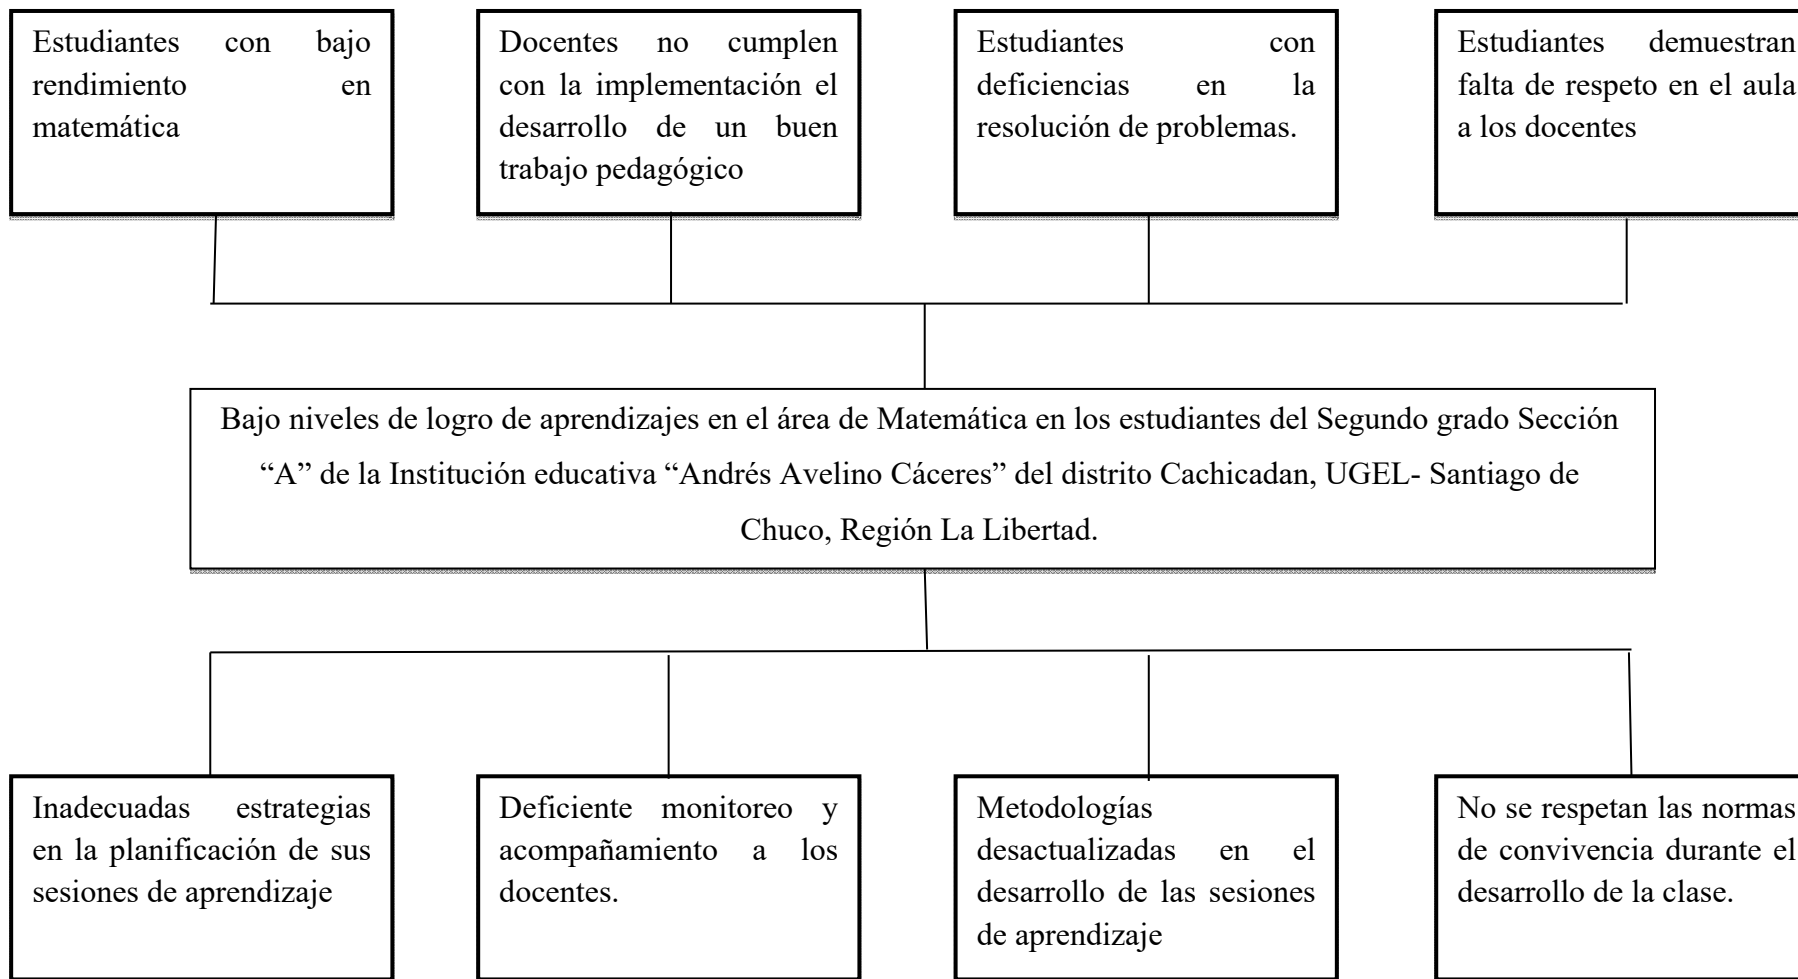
Estudiantes con bajo rendimiento en matemática

Docentes no cumplen con la implementación el desarrollo de un buen trabajo pedagógico

Estudiantes con deficiencias en la resolución de problemas.

Estudiantes demuestran falta de respeto en el aula a los docentes

Bajo niveles de logro de aprendizajes en el área de Matemática en los estudiantes del Segundo grado Sección “A” de la Institución educativa “Andrés Avelino Cáceres” del distrito Cachicadan, UGEL- Santiago de Chuco, Región La Libertad.

Inadecuadas estrategias en la planificación de sus sesiones de aprendizaje

Deficiente monitoreo y acompañamiento a los docentes.

Metodologías desactualizadas en el desarrollo de las sesiones de aprendizaje

No se respetan las normas de convivencia durante el desarrollo de la clase.